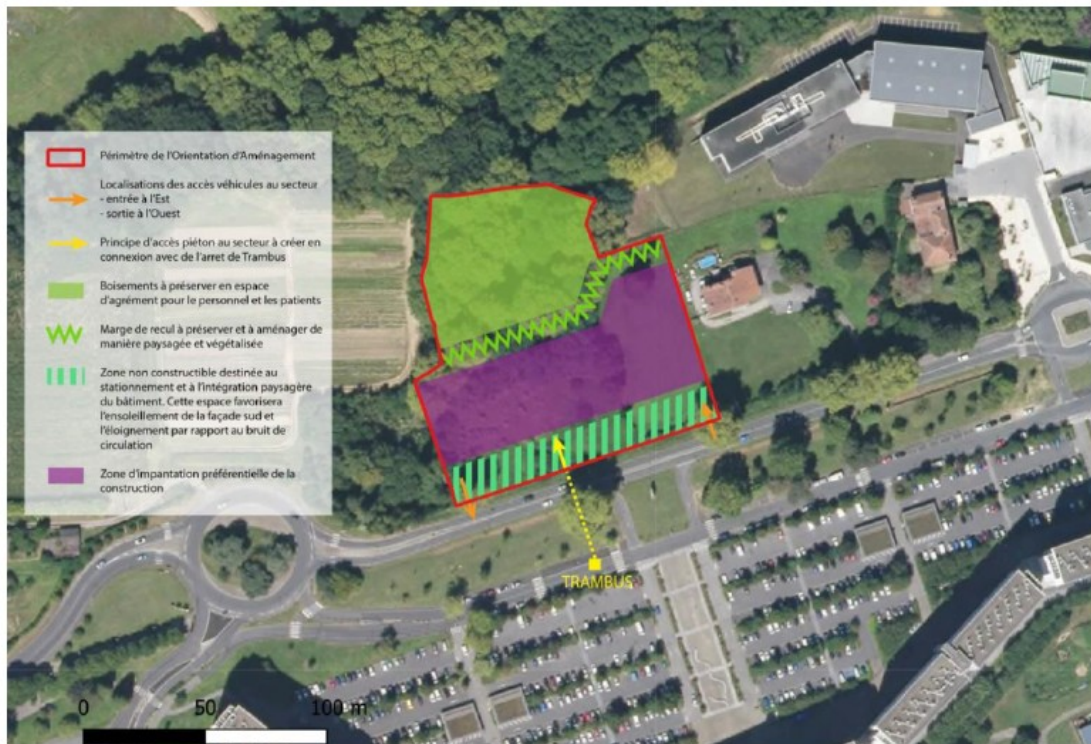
Périmètre de l'Orientation d'Aménagement

Localisations des accès véhicules au secteur
- entrée à l'Est
- sortie à l'Ouest

Principe d'accès piéton au secteur à créer en connexion avec de l'arret de Trambus

Boisements à préserver en espace d'agrément pour le personnel et les patients

Marge de recul à préserver et à aménager de manière paysagée et végétalisée

Zone non constructible destinée au stationnement et à l'intégration paysagère du bâtiment. Cette espace favorisera l'ensoleillement de la façade sud et l'éloignement par rapport au bruit de circulation

Zone d'impantation préférentielle de la construction

TRAMBUS

0 50 100 m